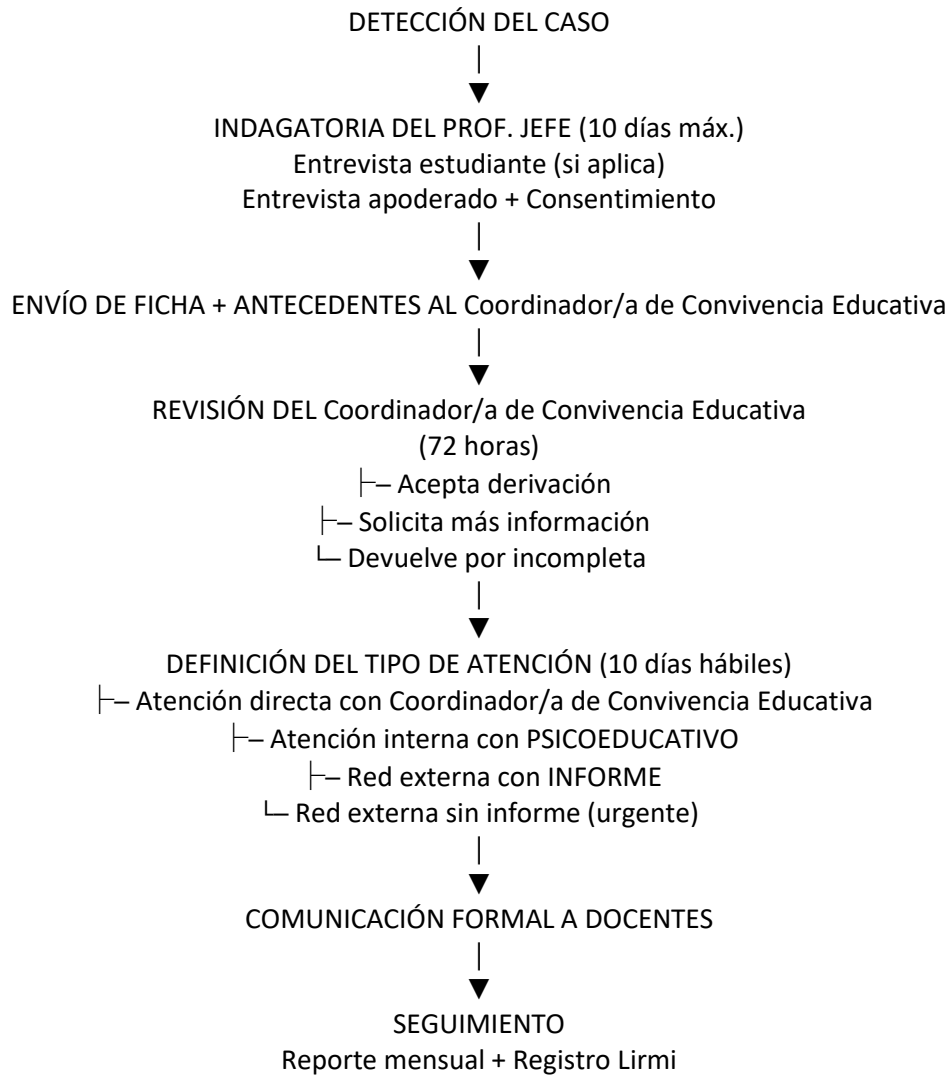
DETECCIÓN DEL CASO
|
▼
INDAGATORIA DEL PROF. JEFE (10 días máx.)
Entrevista estudiante (si aplica)
Entrevista apoderado + Consentimiento
|
▼
ENVÍO DE FICHA + ANTECEDENTES AL Coordinador/a de Convivencia Educativa
|
▼
REVISIÓN DEL Coordinador/a de Convivencia Educativa
(72 horas)
├– Acepta derivación
├– Solicita más información
└ Devuelve por incompleta
|
▼
DEFINICIÓN DEL TIPO DE ATENCIÓN (10 días hábiles)
├– Atención directa con Coordinador/a de Convivencia Educativa
├– Atención interna con PSICOEDUCATIVO
├– Red externa con INFORME
└ Red externa sin informe (urgente)
|
▼
COMUNICACIÓN FORMAL A DOCENTES
|
▼
SEGUIMIENTO
Reporte mensual + Registro Lirmi